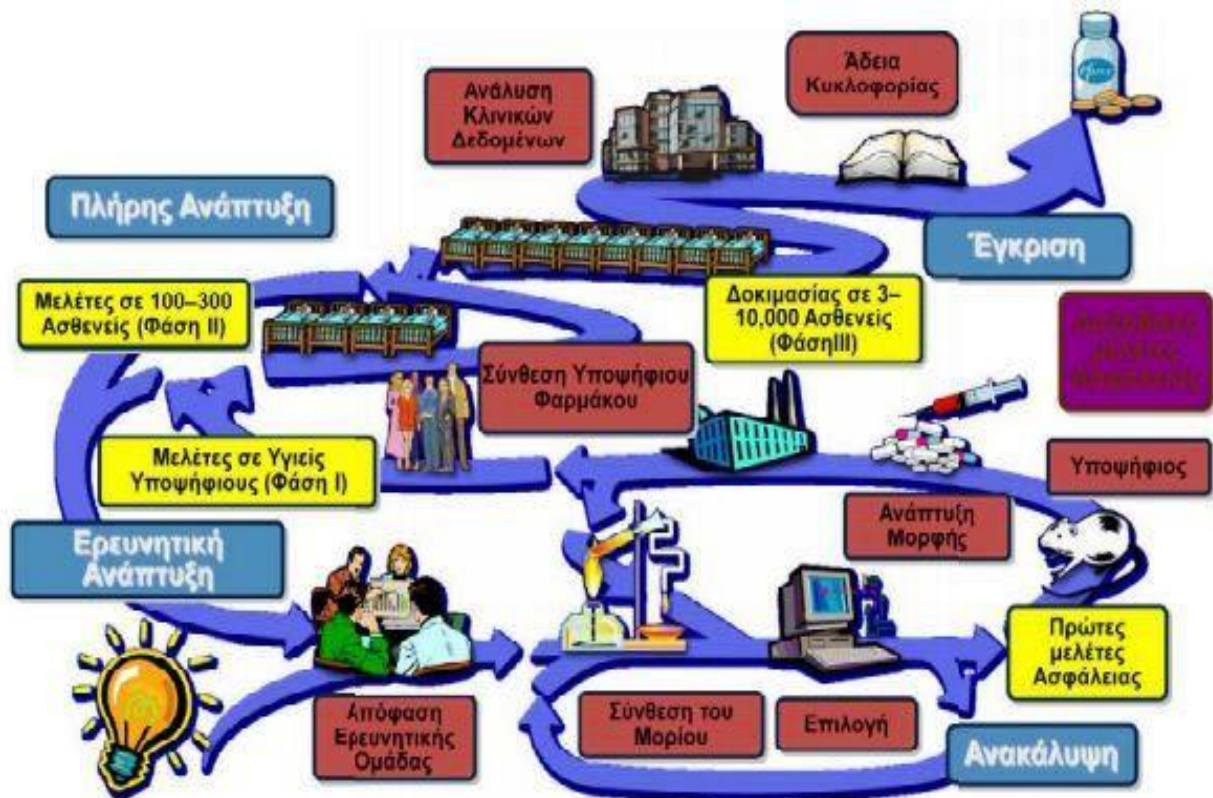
Άδεια Κυκλοφορίας

Ανάλυση Κλινικών Δεδομένων

Πλήρης Ανάπτυξη

Έγκριση

Μελέτες σε 100–300 Ασθενείς (Φάση II)

Δοκιμασίας σε 3–10,000 Ασθενείς (ΦάσηIII)

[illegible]

Σύνθεση Υποψήφιου Φαρμάκου

Μελέτες σε Υγιείς Υποψήφιους (Φάση I)

Υποψήφιος

Ερευνητική Ανάπτυξη

Ανάπτυξη Μορφής

Πρώτες μελέτες Ασφάλειας

Απόφαση Ερευνητικής Ομάδας

Σύνθεση του Μορίου

Επιλογή

Ανακάλυψη